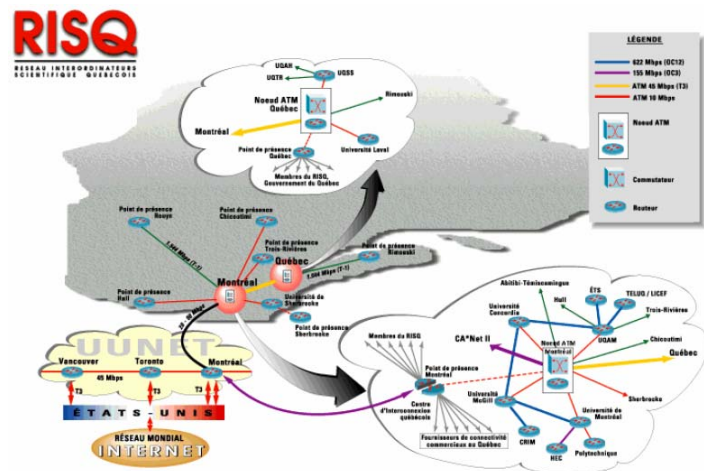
RISQ
RÉSEAU INTERORDINATEURS SCIENTIFIQUE QUÉBÉCOIS

LÉGENDE
622 Mbps (OC12)
155 Mbps (OC3)
ATM 45 Mbps (T3)
ATM 10 Mbps
Noeud ATM
Commutateur
Routeur

UQAH
UQTR
UQSS
Noeud ATM Québec
Rimouski
Montréal
Point de présence Québec
Université Laval
Membres du RISQ, Gouvernement du Québec

Point de présence Rouyn
Point de présence Chicoutimi
1.544 Mbps (T-1)
Point de présence Trois-Rivières
Québec
Point de présence Rimouski
1.544 Mbps (T-1)
Montréal
Point de présence Hull
Université de Sherbrooke
Point de présence Sherbrooke
2 x 45 Mbps

UUNET
Vancouver
Toronto
Montréal
45 Mbps
T3
T3
T3
ÉTATS-UNIS
RÉSEAU MONDIAL INTERNET

Abitibi-Témiscamingue
ÉTS
TELUQ / LICEF
Université Concordia
Hull
Trois-Rivières
Membres du RISQ
CA*Net II
Noeud ATM Montréal
UQAM
Chicoutimi
Point de présence Montréal
Québec
Centre d'interconnexion québécois
Université McGill
Université de Montréal
Sherbrooke
CRIM
HEC
Polytechnique
Fournisseurs de connectivité commerciaux au Québec